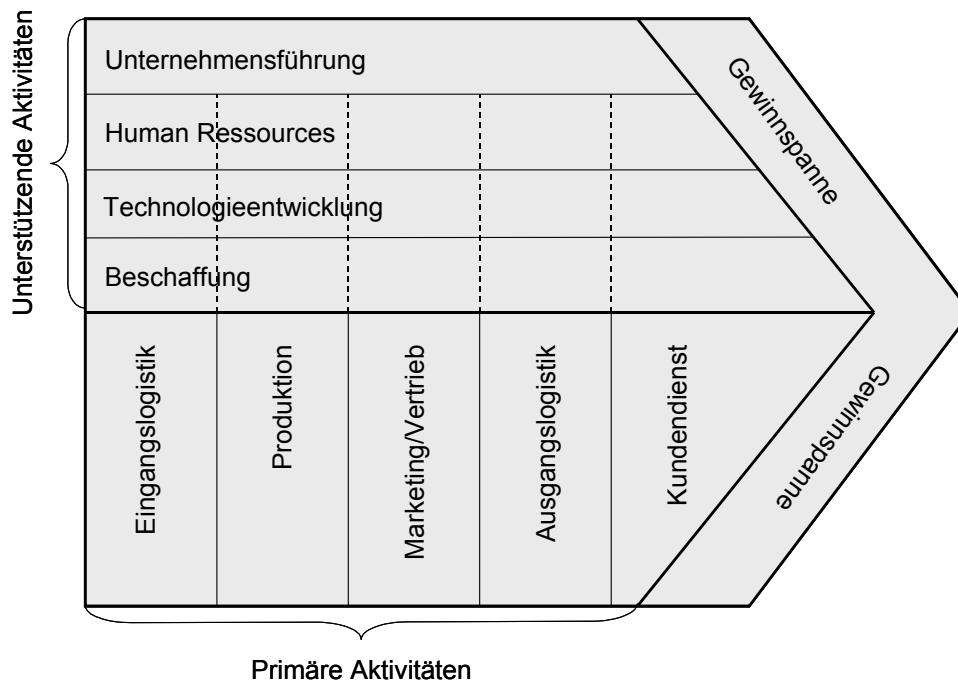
Unterstützende Aktivitäten

Unternehmensführung

Human Ressources

Technologieentwicklung

Beschaffung

Gewinnspanne

Eingangslogistik

Produktion

Marketing/Vertrieb

Ausgangslogistik

Kundendienst

Gewinnspanne

Primäre Aktivitäten